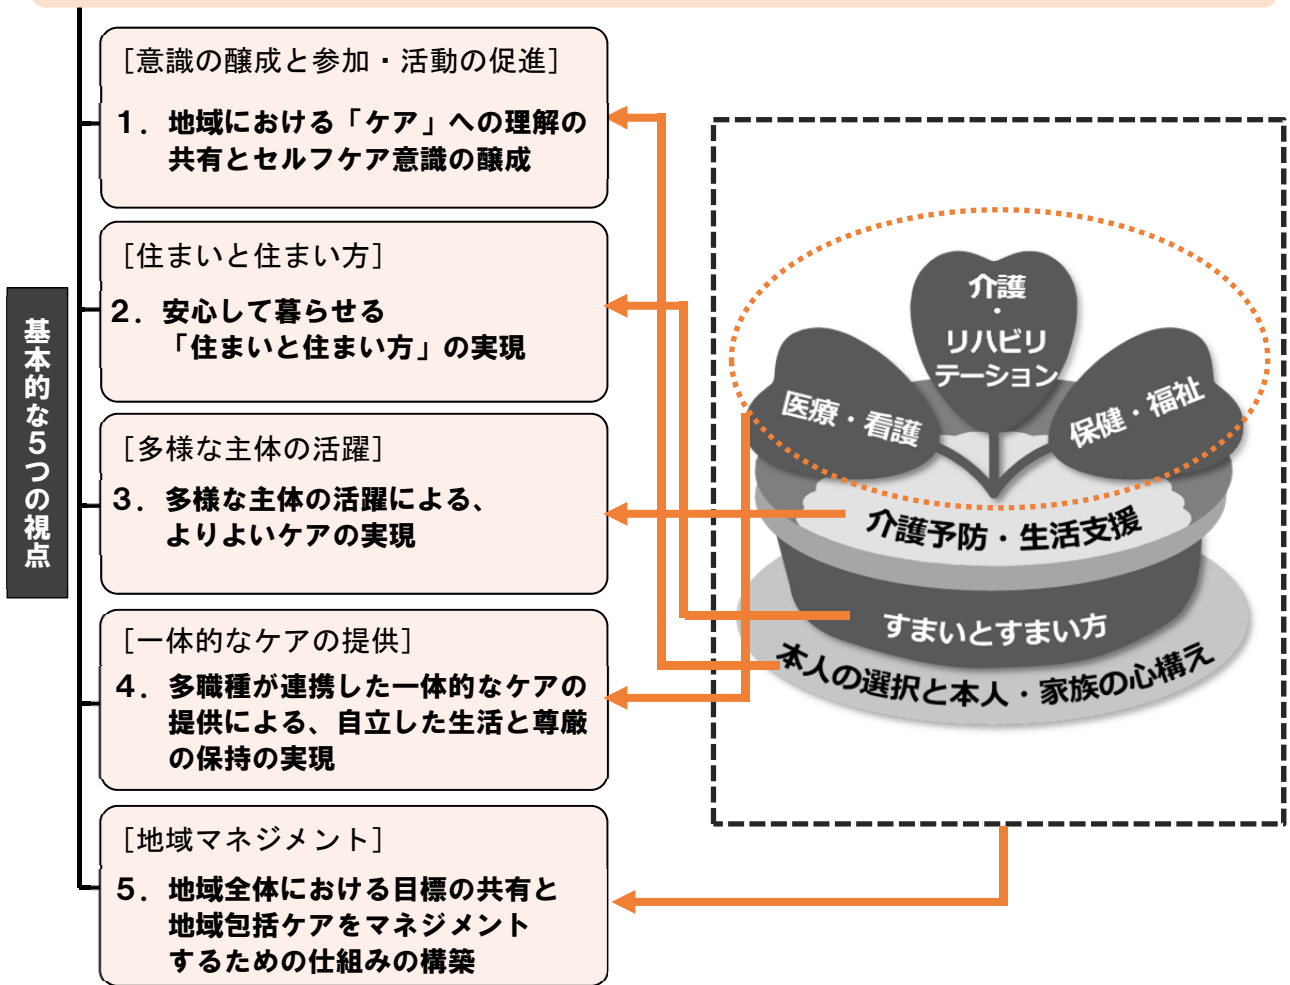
基本的な5つの視点

［意識の醸成と参加・活動の促進］
1．地域における「ケア」への理解の共有とセルフケア意識の醸成

［住まいと住まい方］
2．安心して暮らせる「住まいと住まい方」の実現

［多様な主体の活躍］
3．多様な主体の活躍による、よりよいケアの実現

［一体的なケアの提供］
4．多職種が連携した一体的なケアの提供による、自立した生活と尊厳の保持の実現

［地域マネジメント］
5．地域全体における目標の共有と地域包括ケアをマネジメントするための仕組みの構築

介護・リハビリテーション

医療・看護

保健・福祉

介護予防・生活支援

すまいとすまい方

本人の選択と本人・家族の心構え